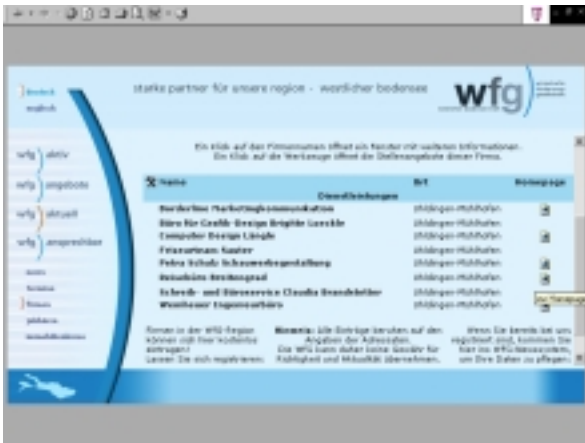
deutsch
englisch

starke partner für unsere region - westlicher bodensee

wfg

wfg aktiv
wfg angebote
wfg aktuell
wfg ansprechbar

Ein Klick auf den Firmennamen öffnet ein Fenster mit weiteren Informationen. Ein Klick auf die Werkzeuge öffnet die Stellenangebote dieser Firma.

| Name | Ort | Homepage |
|---|---|---|
| Dienstleistungen | | |
| Borderline Marketingkommunikation | Uhldingen-Mühlhofen | |
| Büro für Grafik-Design Brigitte Luecke | Uhldingen-Mühlhofen | |
| Computer Design Länge | Uhldingen-Mühlhofen | |
| Friseurteam Sauter | Uhldingen-Mühlhofen | |
| Petra Schub Schauwerbegestaltung | Uhldingen-Mühlhofen | |
| Reisebüro Breitengrad | Uhldingen-Mühlhofen | |
| Schreib- und Büroservice Claudia Brandstätter | Uhldingen-Mühlhofen | |
| Wernheuer Ingenieurbüro | Uhldingen-Mühlhofen | |

zur Homepage

Firmen in der WFG-Region können sich hier kostenlos eintragen! Lassen Sie sich registrieren.

Hinweis: Alle Einträge beruhen auf den Angaben der Adressaten. Die WFG kann daher keine Gewähr für Richtigkeit und Aktualität übernehmen.

Wenn Sie bereits bei uns registriert sind, kommen Sie hier ins WFG-Netzwerk, um Ihre Daten zu pflegen.